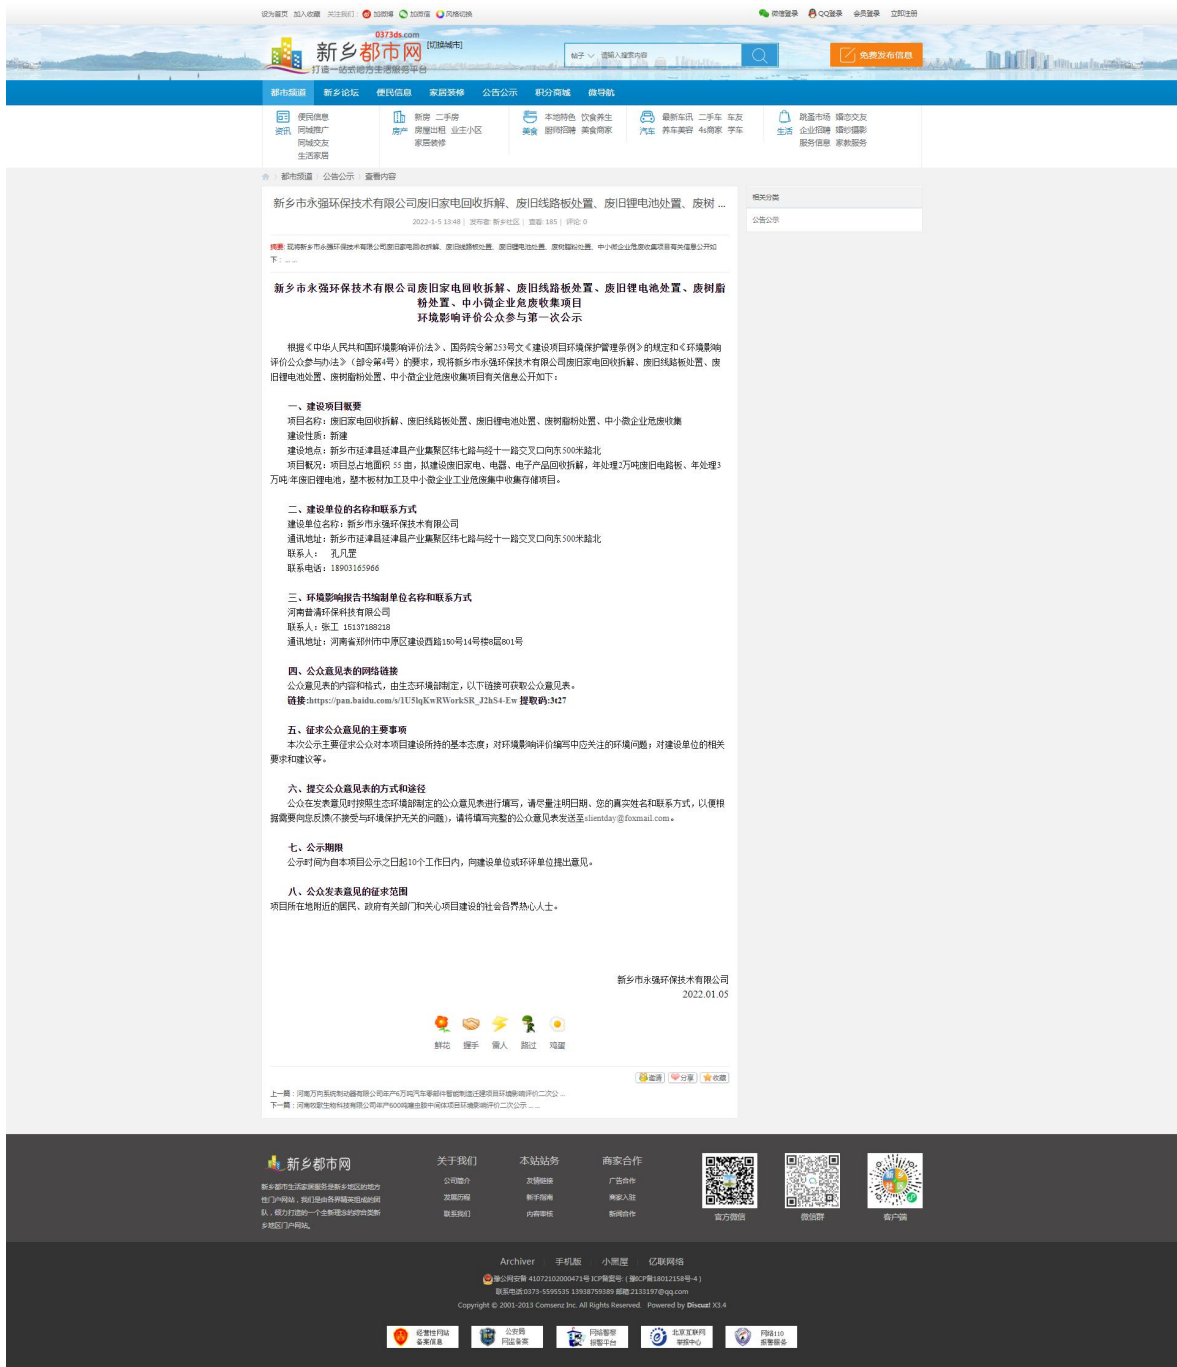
设为首页 加入收藏 关注我们: 加微博 加微信 风格切换

微信登录 QQ登录 会员登录 立即注册

0373ds.com
新乡都市网 [切换城市]
打造一站式地方生活服务平台

帖子 请输入搜索内容

免费发布信息

都市频道 新乡论坛 便民信息 家居装修 公告公示 积分商城 微导航

资讯 便民信息 同城推广 同城交友 生活家居
房产 新房 二手房 房屋出租 业主小区 家居装修
美食 本地特色 饮食养生 厨师招聘 美食商家
汽车 最新车讯 二手车 车友 养车美容 4s商家 学车
生活 跳蚤市场 缘恋交友 企业招聘 婚纱摄影 服务信息 家教服务

都市频道 › 公告公示 › 查看内容

新乡市永强环保技术有限公司废旧家电回收拆解、废旧线路板处置、废旧锂电池处置、废树 ...

2022-1-5 13:48 | 发布者: 新乡社区 | 查看: 185 | 评论: 0

摘要: 现将新乡市永强环保技术有限公司废旧家电回收拆解、废旧线路板处置、废旧锂电池处置、废树脂粉处置、中小微企业危废收集项目有关信息公开如下：... ...

新乡市永强环保技术有限公司废旧家电回收拆解、废旧线路板处置、废旧锂电池处置、废树脂粉处置、中小微企业危废收集项目
环境影响评价公众参与第一次公示

根据《中华人民共和国环境影响评价法》、国务院令第253号文《建设项目环境保护管理条例》的规定和《环境影响评价公众参与办法》（部令第4号）的要求，现将新乡市永强环保技术有限公司废旧家电回收拆解、废旧线路板处置、废旧锂电池处置、废树脂粉处置、中小微企业危废收集项目有关信息公开如下：

一、建设项目概要
项目名称：废旧家电回收拆解、废旧线路板处置、废旧锂电池处置、废树脂粉处置、中小微企业危废收集
建设性质：新建
建设地点：新乡市延津县延津县产业集聚区纬七路与经十一路交叉口向东500米路北
项目概况：项目总占地面积 55 亩，拟建设废旧家电、电器、电子产品回收拆解，年处理2万吨废旧电路板、年处理3万吨/年废旧锂电池，整木板材加工及中小微企业工业危废集中收集存储项目。

二、建设单位的名称和联系方式
建设单位名称：新乡市永强环保技术有限公司
通讯地址：新乡市延津县延津县产业集聚区纬七路与经十一路交叉口向东500米路北
联系人： 孔凡罡
联系电话：18903165966

三、环境影响报告书编制单位名称和联系方式
河南普清环保科技有限公司
联系人：张工 15137188218
通讯地址：河南省郑州市中原区建设西路150号14号楼8层801号

四、公众意见表的网络链接
公众意见表的内容和格式，由生态环境部制定，以下链接可获取公众意见表。
链接:https://pan.baidu.com/s/1U5lqKwRWorkSR_J2hS4-Ew 提取码:3t27

五、征求公众意见的主要事项
本次公示主要征求公众对本项目建设所持的基本态度；对环境影响评价编写中应关注的环境问题；对建设单位的相关要求和建议等。

六、提交公众意见表的方式和途径
公众在发表意见时按照生态环境部制定的公众意见表进行填写，请尽量注明日期、您的真实姓名和联系方式，以便根据需要向您反馈(不接受与环境保护无关的问题)，请将填写完整的公众意见表发送至slientday@foxmail.com。

七、公示期限
公示时间为自本项目公示之日起10个工作日内，向建设单位或环评单位提出意见。

八、公众发表意见的征求范围
项目所在地附近的居民、政府有关部门和关心项目建设的社会各界热心人士。

新乡市永强环保技术有限公司
2022.01.05

鲜花 握手 雷人 路过 鸡蛋

邀请 分享 收藏

上一篇：河南万向系统制动器有限公司年产6万吨汽车零部件智能制造迁建项目环境影响评价二次公 ...
下一篇：河南牧歌生物科技有限公司年产600吨蛹虫草子实体项目环境影响评价二次公示 ...

相关分类
公告公示

新乡都市网
新乡都市生活家园服务新乡地区的地方性门户网站，我们是由各界精英组成的团队，致力打造的一个全新理念的综合类新乡地区门户网站。

关于我们 公司简介 发展历程 联系我们
本站站务 友情链接 新手指南 内容审核
商家合作 广告合作 商家入驻 新闻合作

官方微信 微信群 客户端

Archiver 手机版 小黑屋 亿联网络
豫公网安备 41072102000471号 ICP备案号: ( 豫ICP备18012158号-4 )
联系电话0373-5595535 13938759389 邮箱:2133197@qq.com
Copyright © 2001-2013 Comsenz Inc. All Rights Reserved. Powered by Discuz! X3.4

经营性网站备案信息 公安局网监备案 网络警察报警平台 北京互联网举报中心 网络110报警服务